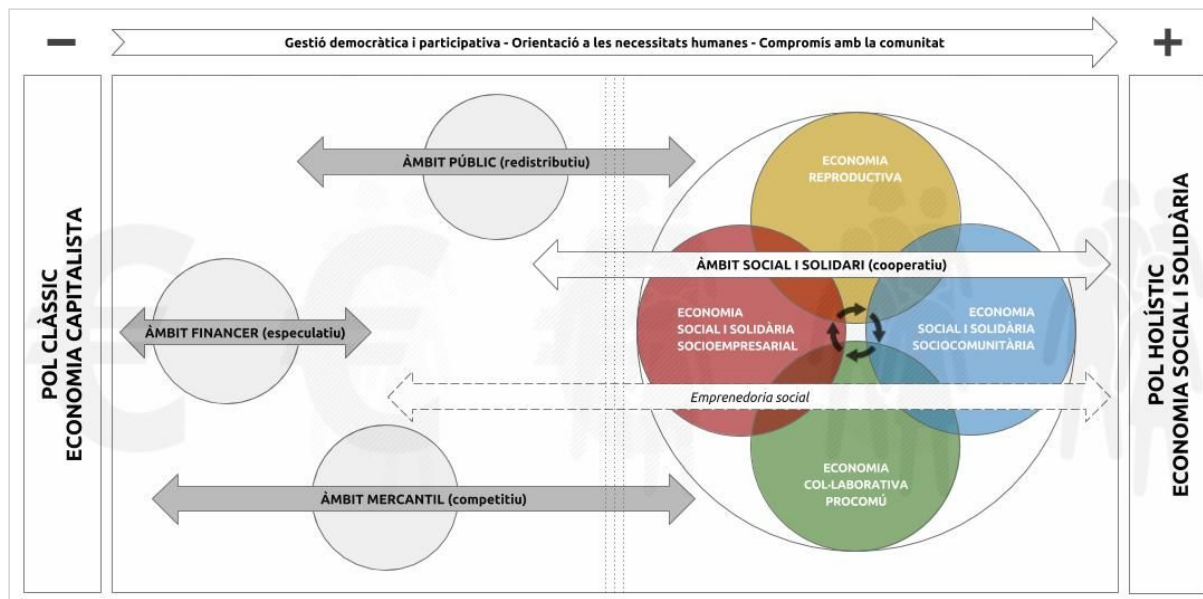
—

Gestió democràtica i participativa - Orientació a les necessitats humanes - Compromís amb la comunitat

+

POL CLÀSSIC
ECONOMIA CAPITALISTA

ÀMBIT PÚBLIC (redistributiu)

ECONOMIA
REPRODUCTIVA

ÀMBIT SOCIAL I SOLIDARI (cooperatiu)

ÀMBIT FINANCER (especulatiu)

ECONOMIA
SOCIAL I SOLIDÀRIA
SOCIOEMPRESARIAL

ECONOMIA
SOCIAL I SOLIDÀRIA
SOCIOCOMUNITÀRIA

Emprenedoria social

ECONOMIA
COL·LABORATIVA
PROCOMÚ

ÀMBIT MERCANTIL (competitiu)

POL HOLÍSTIC
ECONOMIA SOCIAL I SOLIDÀRIA